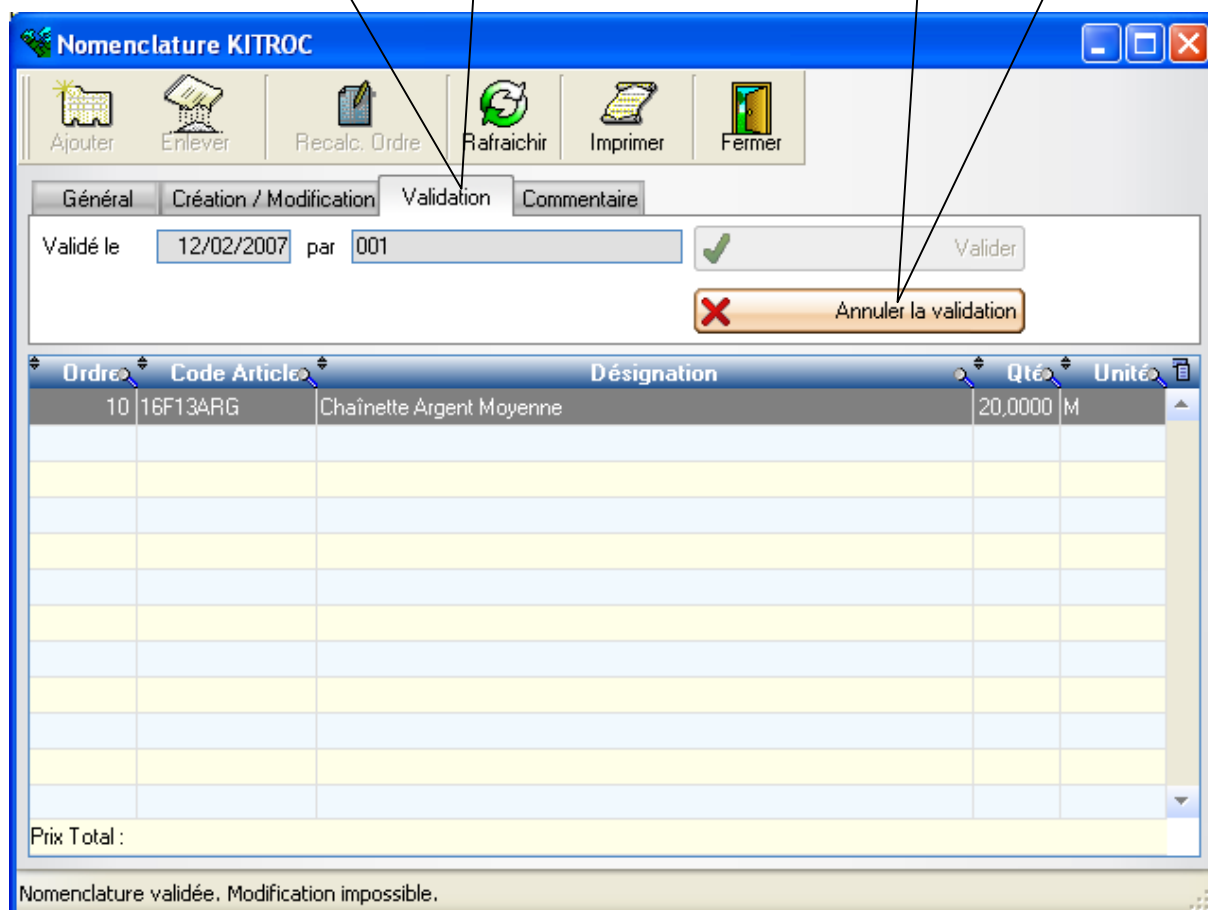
Nomenclature KITROC

Ajouter
Enlever
Recalc. Ordre
Rafraichir
Imprimer
Fermer

Général
Création / Modification
Validation
Commentaire

Validé le 12/02/2007 par 001
Valider
Annuler la validation

| Ordre | Code Article | Désignation | Qté | Unité |
|---|---|---|---|---|
| 10 | 16F13ARG | Chaînette Argent Moyenne | 20,0000 | M |

Prix Total :

Nomenclature validée. Modification impossible.